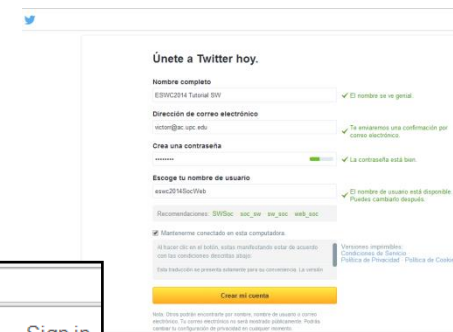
Únete a Twitter hoy.

Nombre completo
ESWC2014 Tutorial SW
✓ El nombre se ve genial.

Dirección de correo electrónico
victor@ac.upc.edu
✓ Te enviaremos una confirmación por correo electrónico.

Crea una contraseña
••••••••
✓ La contraseña está bien.

Escoge tu nombre de usuario
eswc2014SocWeb
✓ El nombre de usuario está disponible. Puedes cambiarlo después.

Recomendaciones: SWSoc soc_sw sw_soc web_soc

✓ Mantenerme conectado en esta computadora.

Al hacer clic en el botón, estás manifestando estar de acuerdo con las condiciones descritas abajo:

Esta traducción se presenta solamente para su conveniencia. La versión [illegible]

Versiones imprimibles:
Condiciones de Servicio
Política de Privacidad · Política de Cookies

Crear mi cuenta

Nota: Otros podrán encontrarte por nombre, nombre de usuario o correo electrónico. Tu correo electrónico no será mostrado públicamente. Podrás cambiar tu configuración de privacidad en cualquier momento.

Sign in